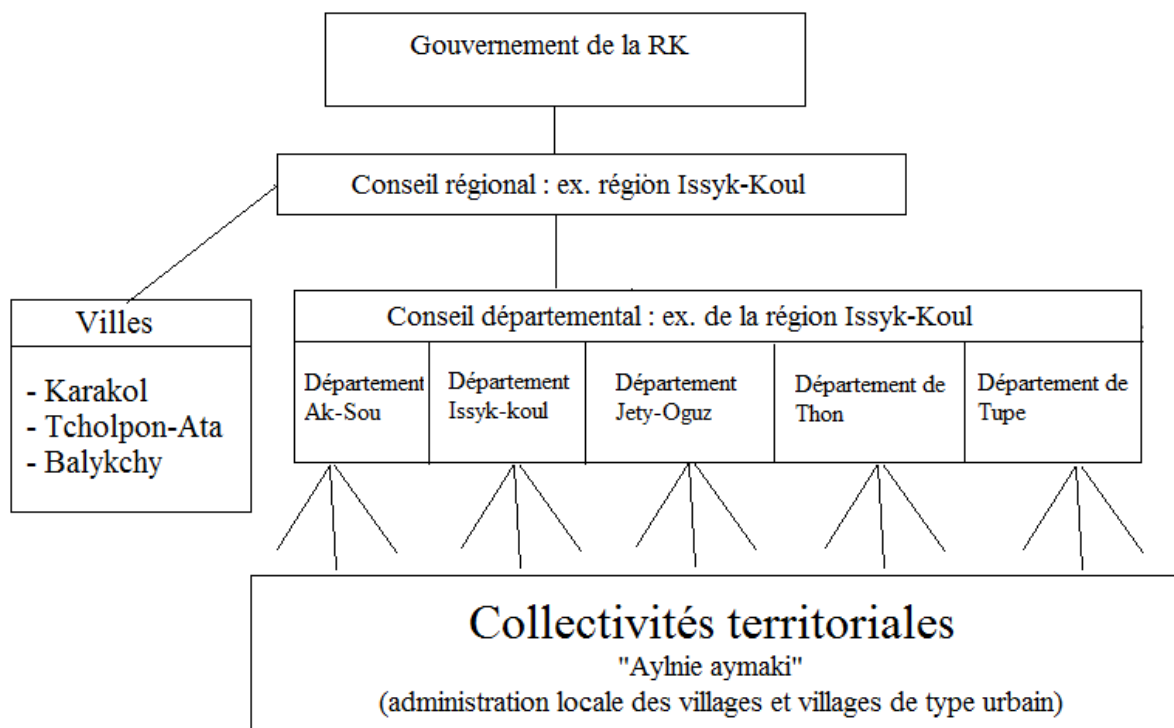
Gouvernement de la RK

Conseil régional : ex. région Issyk-Koul

Villes

- Karakol
- Tcholpon-Ata
- Balykchy

Conseil départemental : ex. de la région Issyk-Koul

Département Ak-Sou

Département Issyk-koul

Département Jety-Oguz

Département de Thon

Département de Tupe

Collectivités territoriales
"Aylnie aymaki"
(administration locale des villages et villages de type urbain)